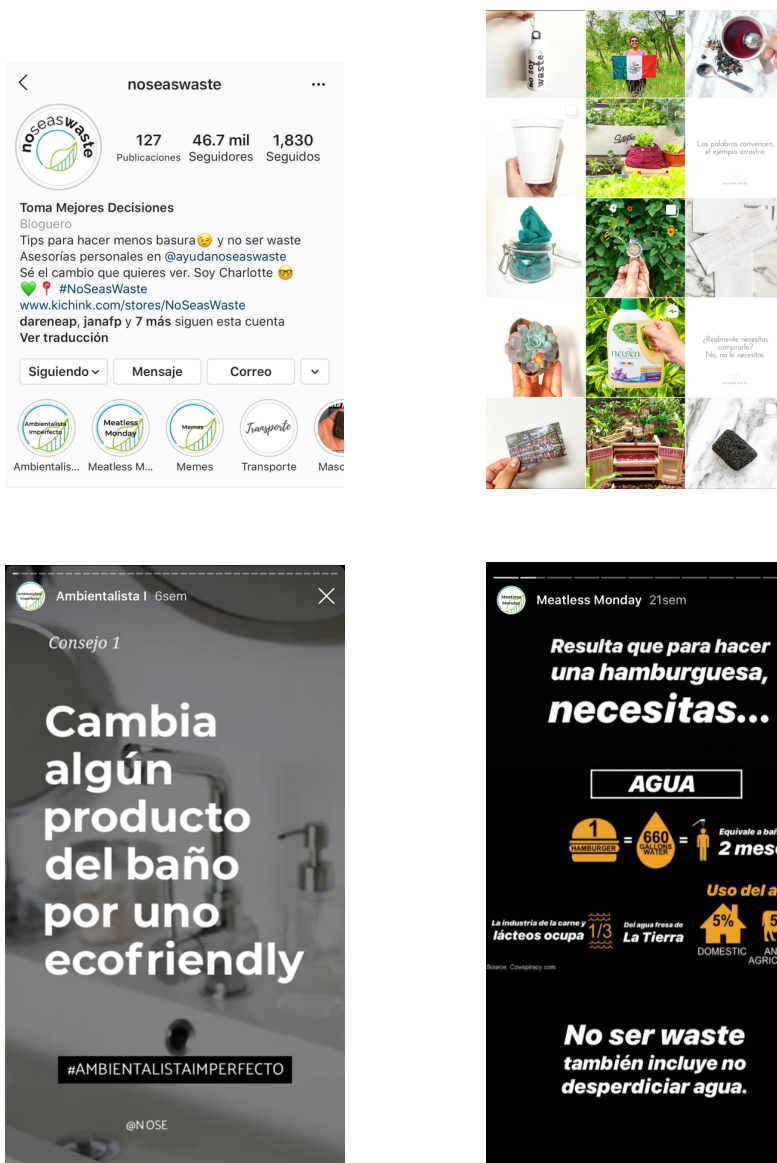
noseaswaste

noseaswaste

127 Publicaciones
46.7 mil Seguidores
1,830 Seguidos

Toma Mejores Decisiones
Bloguero
Tips para hacer menos basura😉 y no ser waste
Asesorías personales en @ayudanoseaswaste
Sé el cambio que quieres ver. Soy Charlotte 🤓
💚📍 #NoSeasWaste
www.kichink.com/stores/NoSeasWaste
dareneap, janafp y 7 más siguen esta cuenta
Ver traducción

Siguiendo
Mensaje
Correo

Ambientalista Imperfecto
Meatless Monday
Memes
Transporte

Ambientalis...
Meatless M...
Memes
Transporte
Masc

no soy waste

Las palabras convencen, el ejemplo arrastra.

¿Realmente necesitas comprarlo? No, no lo necesitas.

Ambientalista I 6sem

Consejo 1

Cambia algún producto del baño por uno ecofriendly

#AMBIENTALISTAIMPERFECTO

@NOSE

Meatless Monday 21sem

Resulta que para hacer una hamburguesa, necesitas...

AGUA

1 HAMBURGER = 660 GALLONS WATER = Equivale a bañ 2 mese

Uso del a

La industria de la carne y lácteos ocupa 1/3 Del agua fresa de La Tierra

5% DOMESTIC
5 AN AGRIC

Source: Cowspiracy.com

No ser waste también incluye no desperdiciar agua.